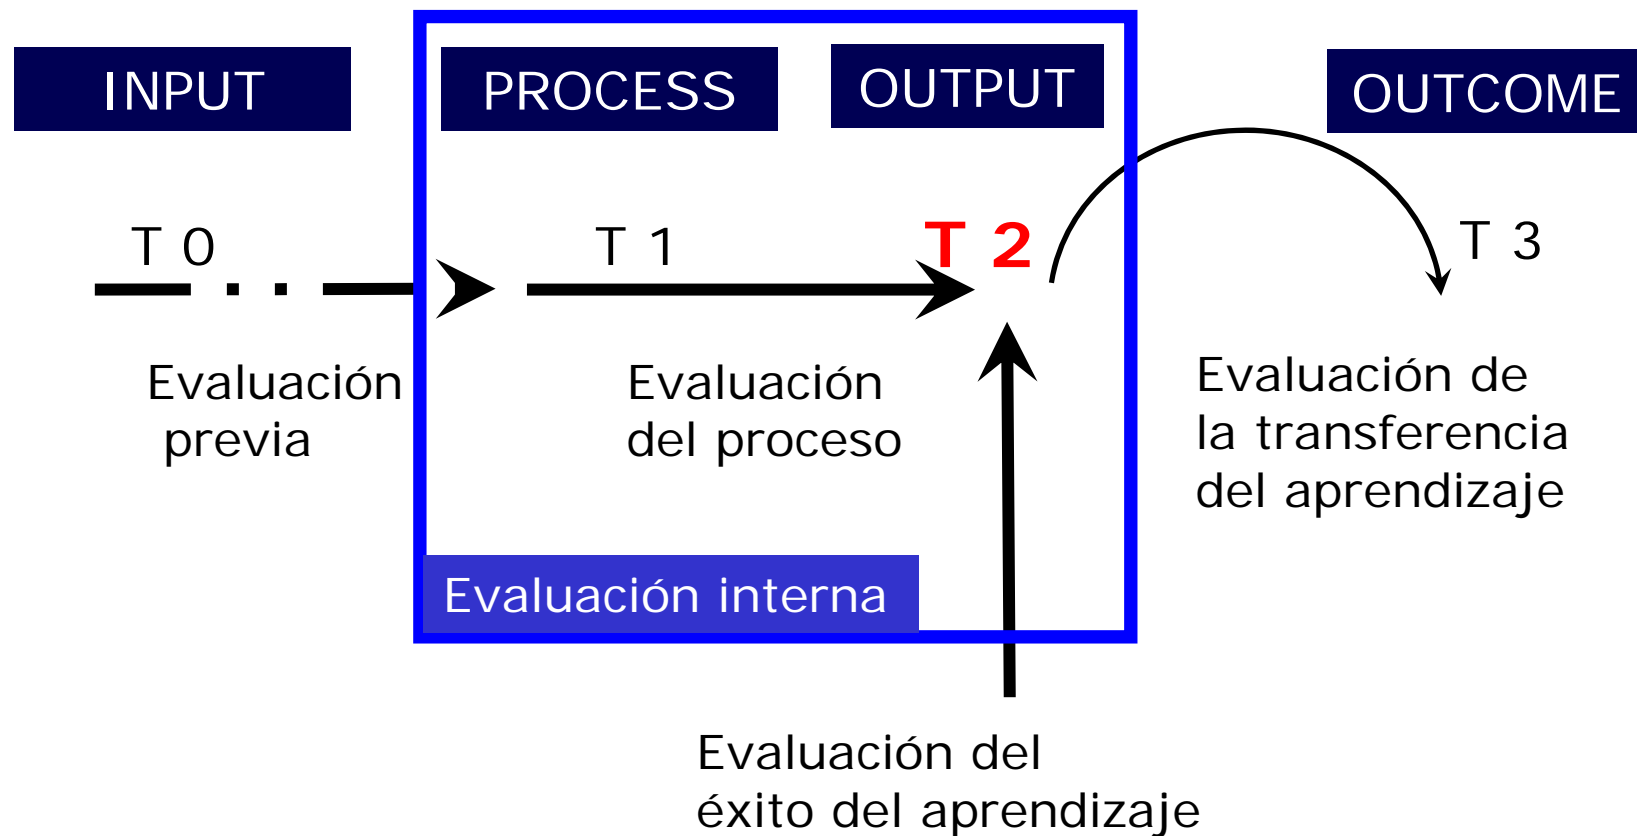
INPUT

PROCESS

OUTPUT

OUTCOME

T 0

T 1

T 2

T 3

Evaluación previa

Evaluación del proceso

Evaluación de la transferencia del aprendizaje

Evaluación interna

Evaluación del éxito del aprendizaje